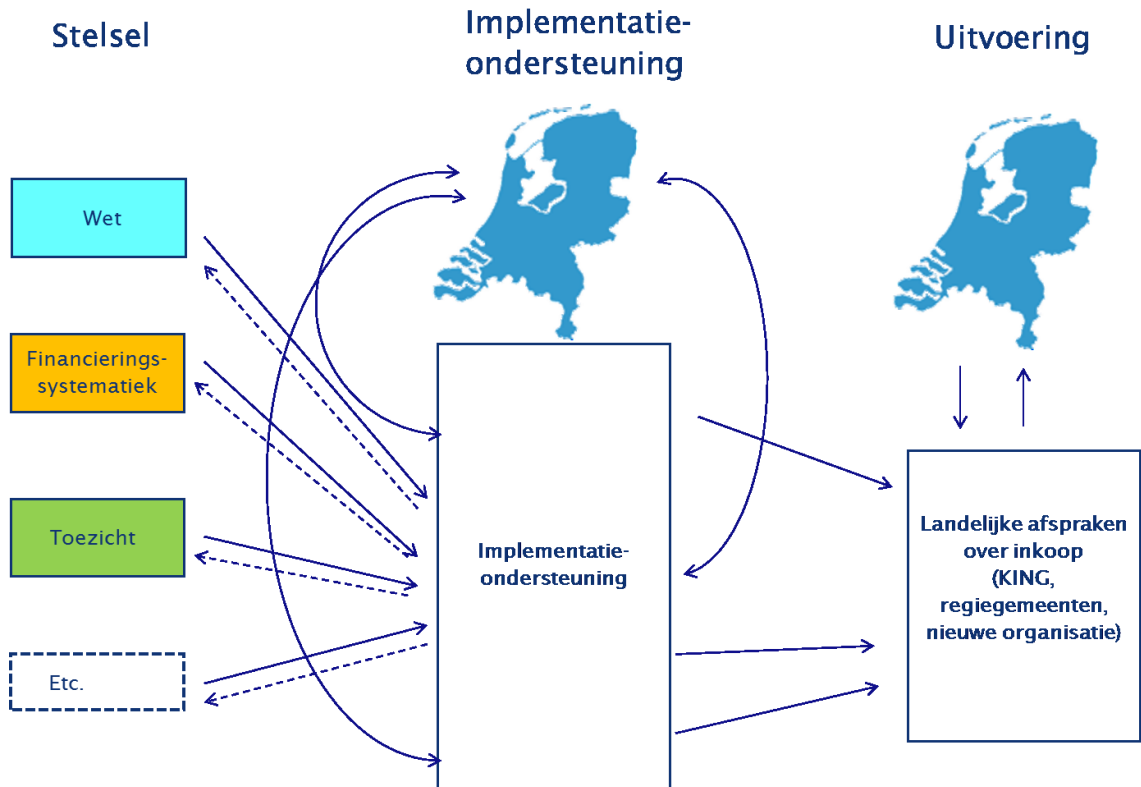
Stelsel

Implementatie-ondersteuning

Uitvoering

Wet

Financierings-systematiek

Toezicht

Etc.

Implementatie-ondersteuning

Landelijke afspraken over inkoop (KING, regiegemeenten, nieuwe organisatie)